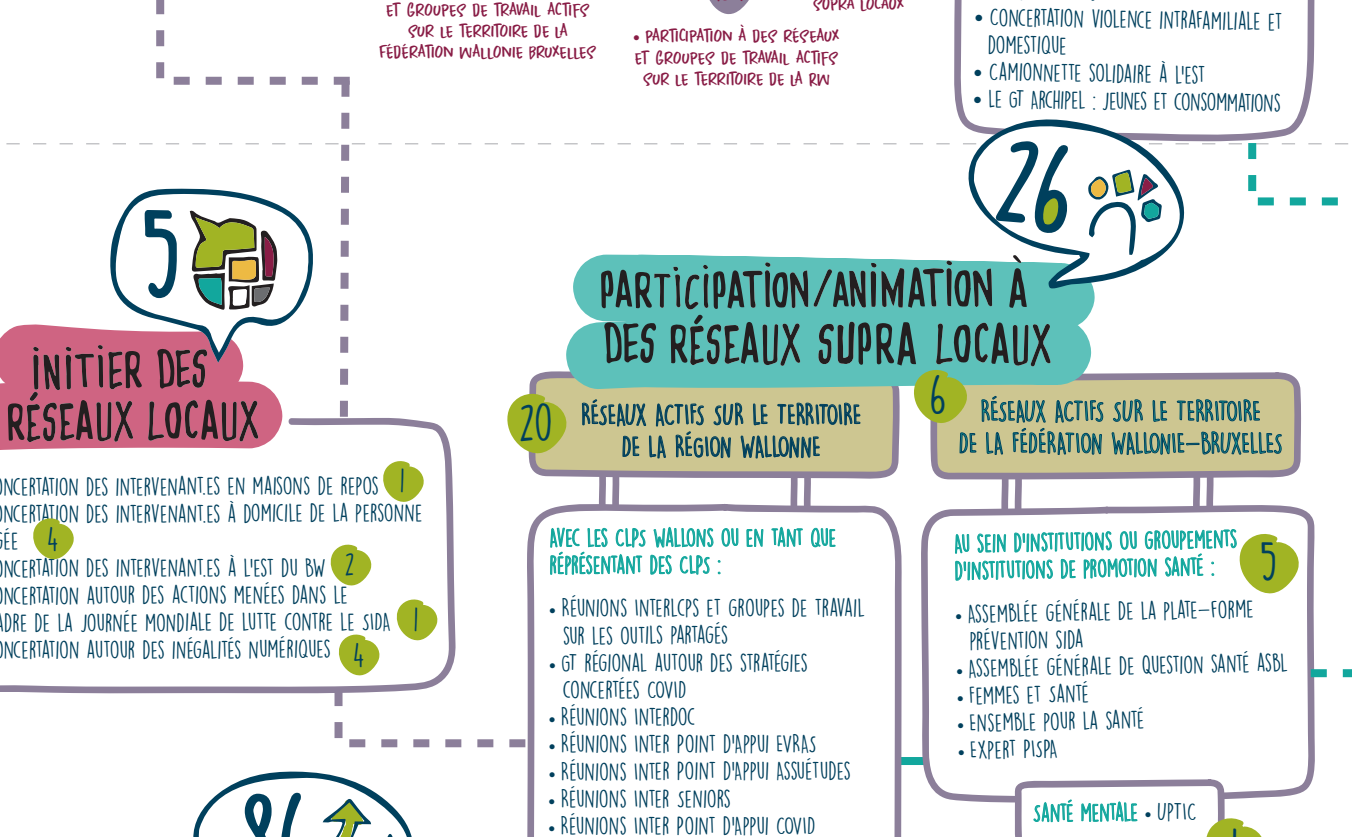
ET GROUPES DE TRAVAIL ACTIFS SUR LE TERRITOIRE DE LA FÉDÉRATION WALLONIE BRUXELLES

SUPRA LOCAUX

• PARTICIPATION À DES RÉSEAUX ET GROUPES DE TRAVAIL ACTIFS SUR LE TERRITOIRE DE LA RW

• CONCERTATION VIOLENCE INTRAFAMILIALE ET DOMESTIQUE
• CAMIONNETTE SOLIDAIRE À L'EST
• LE GT ARCHIPEL : JEUNES ET CONSOMMATIONS

26

5

INITIER DES RÉSEAUX LOCAUX

CONCERTATION DES INTERVENANT.ES EN MAISONS DE REPOS 1
CONCERTATION DES INTERVENANT.ES À DOMICILE DE LA PERSONNE ÂGÉE 4
CONCERTATION DES INTERVENANT.ES À L'EST DU BW 2
CONCERTATION AUTOUR DES ACTIONS MENÉES DANS LE CADRE DE LA JOURNÉE MONDIALE DE LUTTE CONTRE LE SIDA 1
CONCERTATION AUTOUR DES INÉGALITÉS NUMÉRIQUES 4

PARTICIPATION/ANIMATION À DES RÉSEAUX SUPRA LOCAUX

20 RÉSEAUX ACTIFS SUR LE TERRITOIRE DE LA RÉGION WALLONNE

6 RÉSEAUX ACTIFS SUR LE TERRITOIRE DE LA FÉDÉRATION WALLONIE-BRUXELLES

AVEC LES CLPS WALLONS OU EN TANT QUE RÉPRÉSENTANT DES CLPS :

• RÉUNIONS INTERCLPS ET GROUPES DE TRAVAIL SUR LES OUTILS PARTAGÉS
• GT RÉGIONAL AUTOUR DES STRATÉGIES CONCERTÉES COVID
• RÉUNIONS INTERDOC
• RÉUNIONS INTER POINT D'APPUI EVRAS
• RÉUNIONS INTER POINT D'APPUI ASSUÉTUDES
• RÉUNIONS INTER SENIORS
• RÉUNIONS INTER POINT D'APPUI COVID

AU SEIN D'INSTITUTIONS OU GROUPEMENTS D'INSTITUTIONS DE PROMOTION SANTÉ : 5

• ASSEMBLÉE GÉNÉRALE DE LA PLATE-FORME PRÉVENTION SIDA
• ASSEMBLÉE GÉNÉRALE DE QUESTION SANTÉ ASBL
• FEMMES ET SANTÉ
• ENSEMBLE POUR LA SANTÉ
• EXPERT PISPA

SANTÉ MENTALE • UPTIC

84